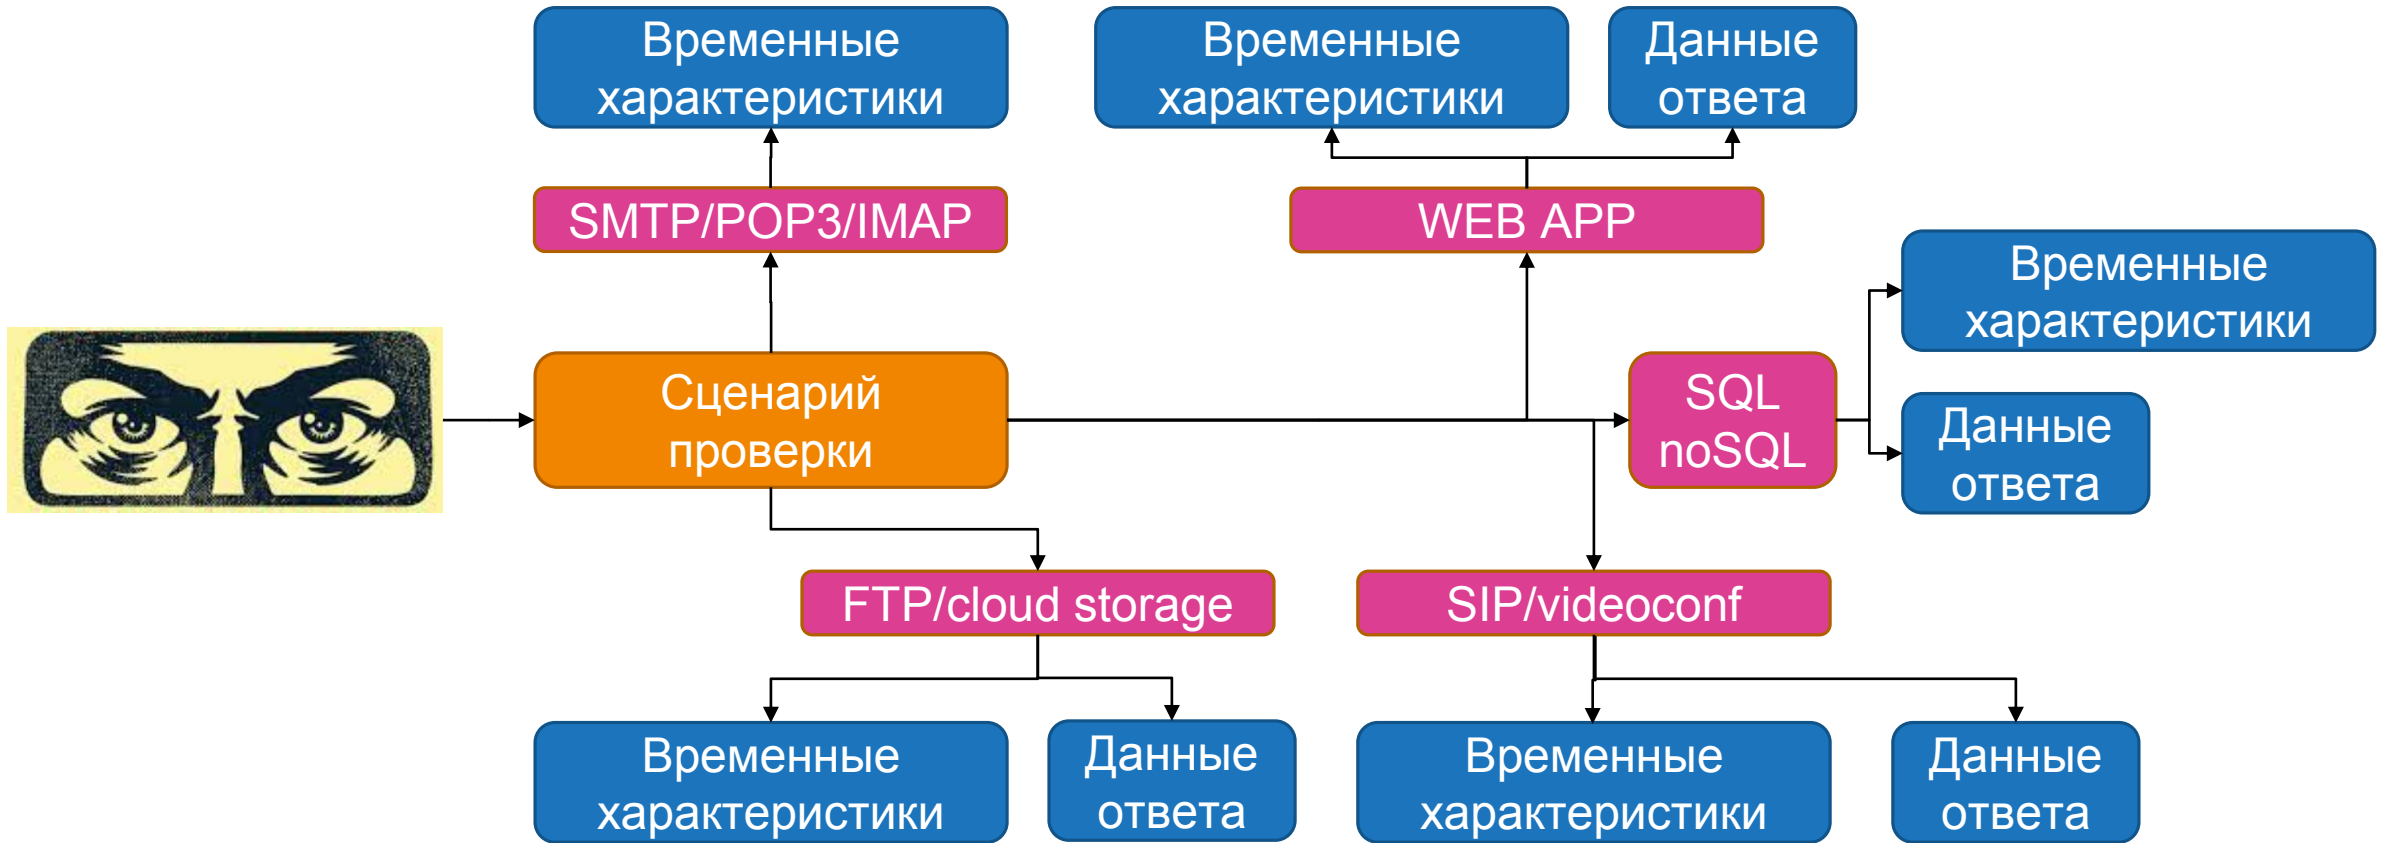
Временные характеристики

Временные характеристики

Данные ответа

SMTP/POP3/IMAP

WEB APP

Временные характеристики

Сценарий проверки

SQL noSQL

Данные ответа

FTP/cloud storage

SIP/videoconf

Временные характеристики

Данные ответа

Временные характеристики

Данные ответа